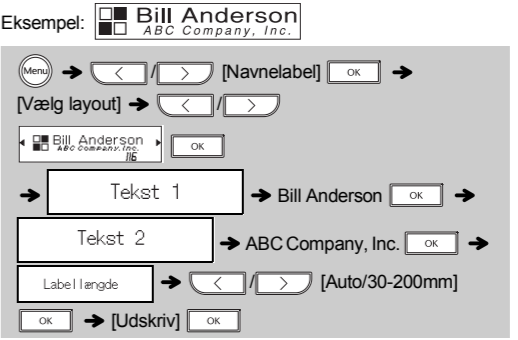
Eksempel: Bill Anderson ABC Company, Inc.

Menu → < / > [Navnelabel] OK →

[Vælg layout] → < / >

Bill Anderson ABC Company, Inc. 1/6 OK

→ Tekst 1 → Bill Anderson OK →

Tekst 2 → ABC Company, Inc. OK →

Label længde → < / > [Auto/30-200mm]

OK → [Udskriv] OK